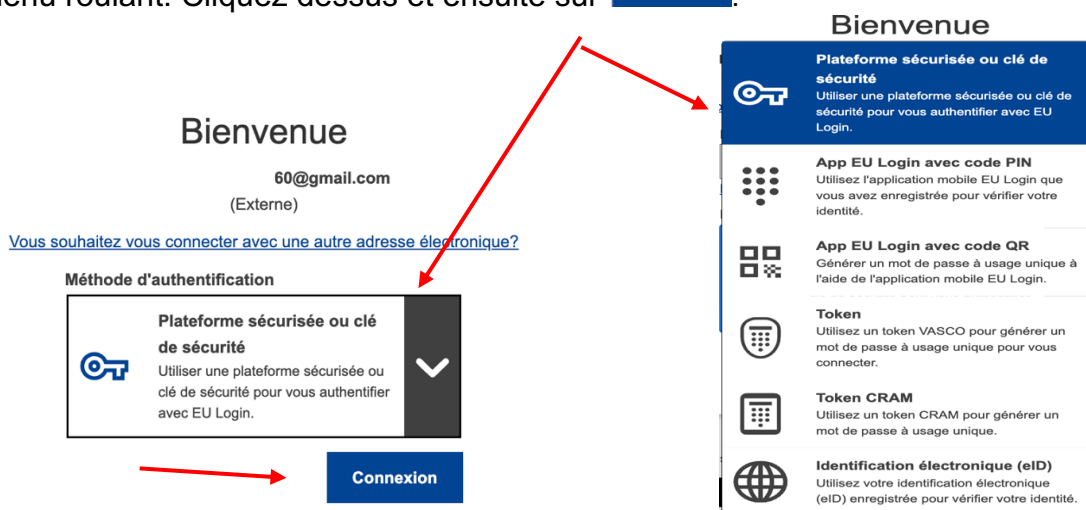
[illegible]enu roulant. Cliquez dessus et ensuite sur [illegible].

Bienvenue

60@gmail.com

(Externe)

Vous souhaitez vous connecter avec une autre adresse électronique?

Méthode d'authentification

Plateforme sécurisée ou clé de sécurité

Utiliser une plateforme sécurisée ou clé de sécurité pour vous authentifier avec EU Login.

Connexion

Bienvenue

Plateforme sécurisée ou clé de sécurité

Utiliser une plateforme sécurisée ou clé de sécurité pour vous authentifier avec EU Login.

App EU Login avec code PIN

Utilisez l'application mobile EU Login que vous avez enregistrée pour vérifier votre identité.

App EU Login avec code QR

Générer un mot de passe à usage unique à l'aide de l'application mobile EU Login.

Token

Utilisez un token VASCO pour générer un mot de passe à usage unique pour vous connecter.

Token CRAM

Utilisez un token CRAM pour générer un mot de passe à usage unique.

Identification électronique (eID)

Utilisez votre identification électronique (eID) enregistrée pour vérifier votre identité.